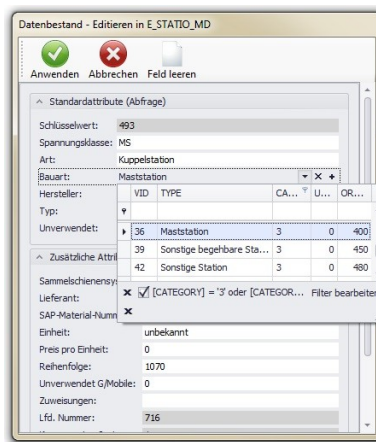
Datenbestand - Editieren in E_STATIO_MD

Anwenden Abbrechen Feld leeren

Standardattribute (Abfrage)

Schlüsselwert: 493
Spannungsklasse: MS
Art: Kuppelstation
Bauart: Maststation
Hersteller:
Typ:
Unverwendet:

Zusätzliche Attri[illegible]
Sammelschienensys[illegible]
Lieferant:
SAP-Material-Numm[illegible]
Einheit: unbekannt
Preis pro Einheit: 0
Reihenfolge: 1070
Unverwendet G/Mobile: 0
Zuweisungen:
Lfd. Nummer: 716

| VID | TYPE | CA... | U... | OR... |
|---|---|---|---|---|
| 36 | Maststation | 3 | 0 | 400 |
| 39 | Sonstige begehbare Sta... | 3 | 0 | 450 |
| 42 | Sonstige Station | 3 | 0 | 480 |

[CATEGORY] = '3' oder [CATEGOR... Filter bearbeiten